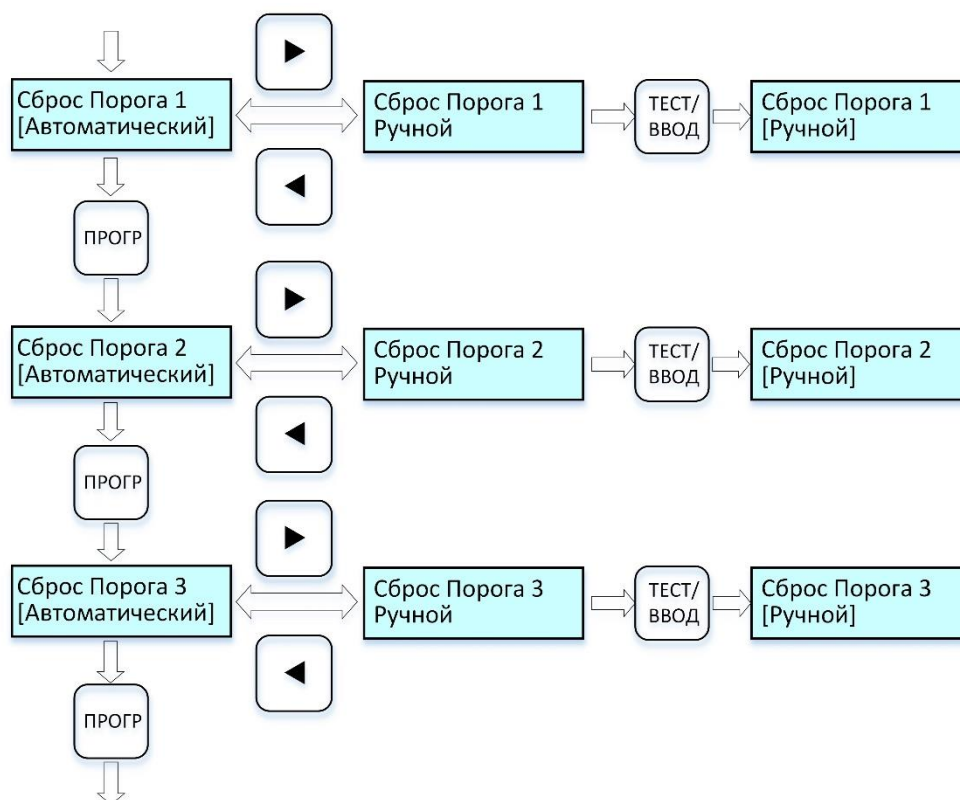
Сброс Порога 1
[Автоматический]

Сброс Порога 1
Ручной

ТЕСТ/
ВВОД

Сброс Порога 1
[Ручной]

ПРОГР

Сброс Порога 2
[Автоматический]

Сброс Порога 2
Ручной

ТЕСТ/
ВВОД

Сброс Порога 2
[Ручной]

ПРОГР

Сброс Порога 3
[Автоматический]

Сброс Порога 3
Ручной

ТЕСТ/
ВВОД

Сброс Порога 3
[Ручной]

ПРОГР